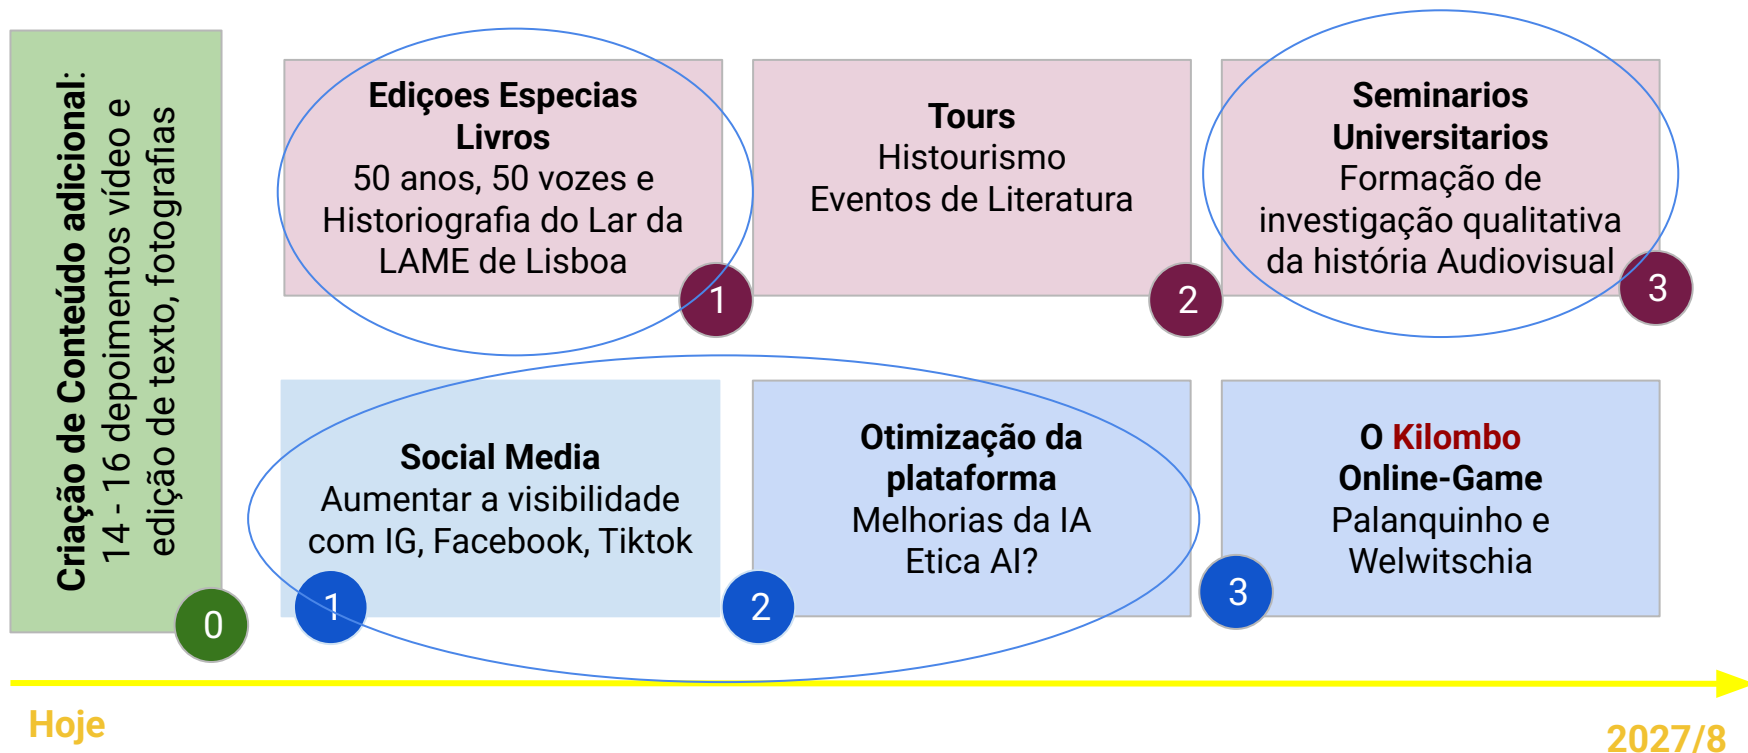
Criação de Conteúdo adicional:
14 - 16 depoimentos vídeo e edição de texto, fotografias

0

Ediçoes Especias Livros
50 anos, 50 vozes e Historiografia do Lar da LAME de Lisboa

1

Tours
Histourismo
Eventos de Literatura

2

Seminarios Universitarios
Formação de investigação qualitativa da história Audiovisual

3

Social Media
Aumentar a visibilidade com IG, Facebook, Tiktok

1

Otimização da plataforma
Melhorias da IA
Etica AI?

2

O Kilombo
Online-Game
Palanquinho e Welwitschia

3

Hoje

2027/8